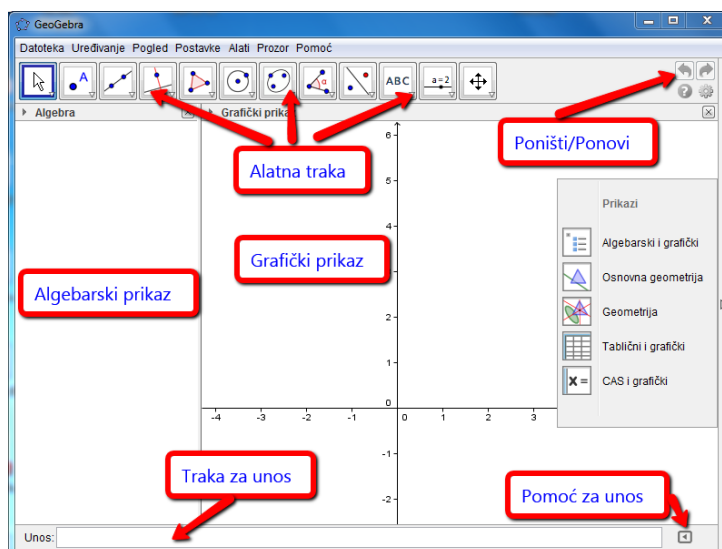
GeoGebra

Datoteka Uređivanje Pogled Postavke Alati Prozor Pomoć

ABC a=2

Algebra

Grafički prika

Poništi/Ponovi

Alatna traka

Grafički prikaz

Algebarski prikaz

Prikazi

Algebarski i grafički

Osnovna geometrija

Geometrija

Tablični i grafički

CAS i grafički

6
5
4
2
1
0
-1
-2

-4 -3 -2 -1 0 1 3

Traka za unos

Pomoć za unos

Unos: